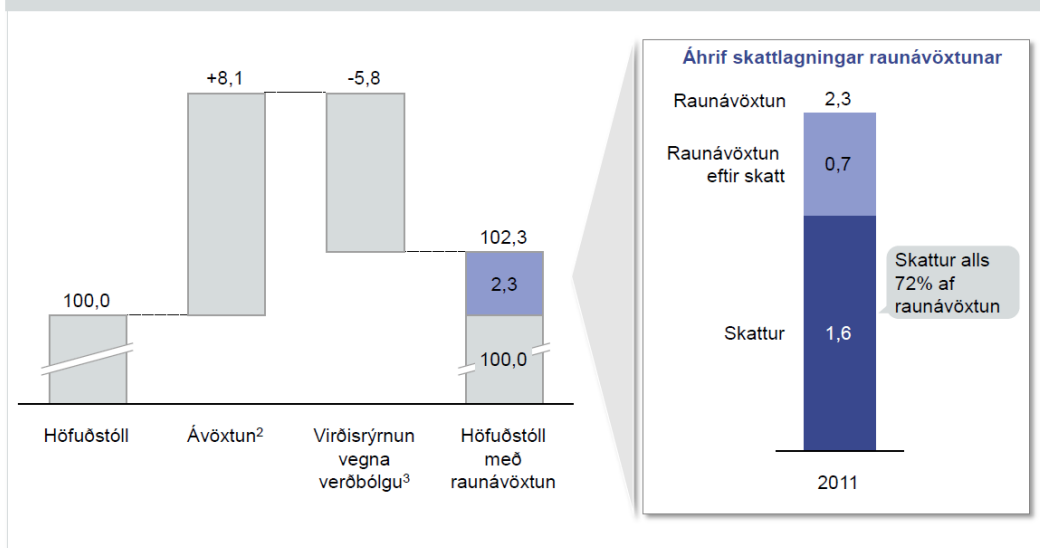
+8,1

-5,8

102,3

100,0

2,3

100,0

Höfuðstóll

Ávöxtun$^2$

Virðisrýrnun vegna verðbólgu$^3$

Höfuðstóll með raunávöxtun

Áhrif skattlagningar raunávöxtunar

Raunávöxtun 2,3

Raunávöxtun eftir skatt 0,7

Skattur alls 72% af raunávöxtun

Skattur 1,6

2011